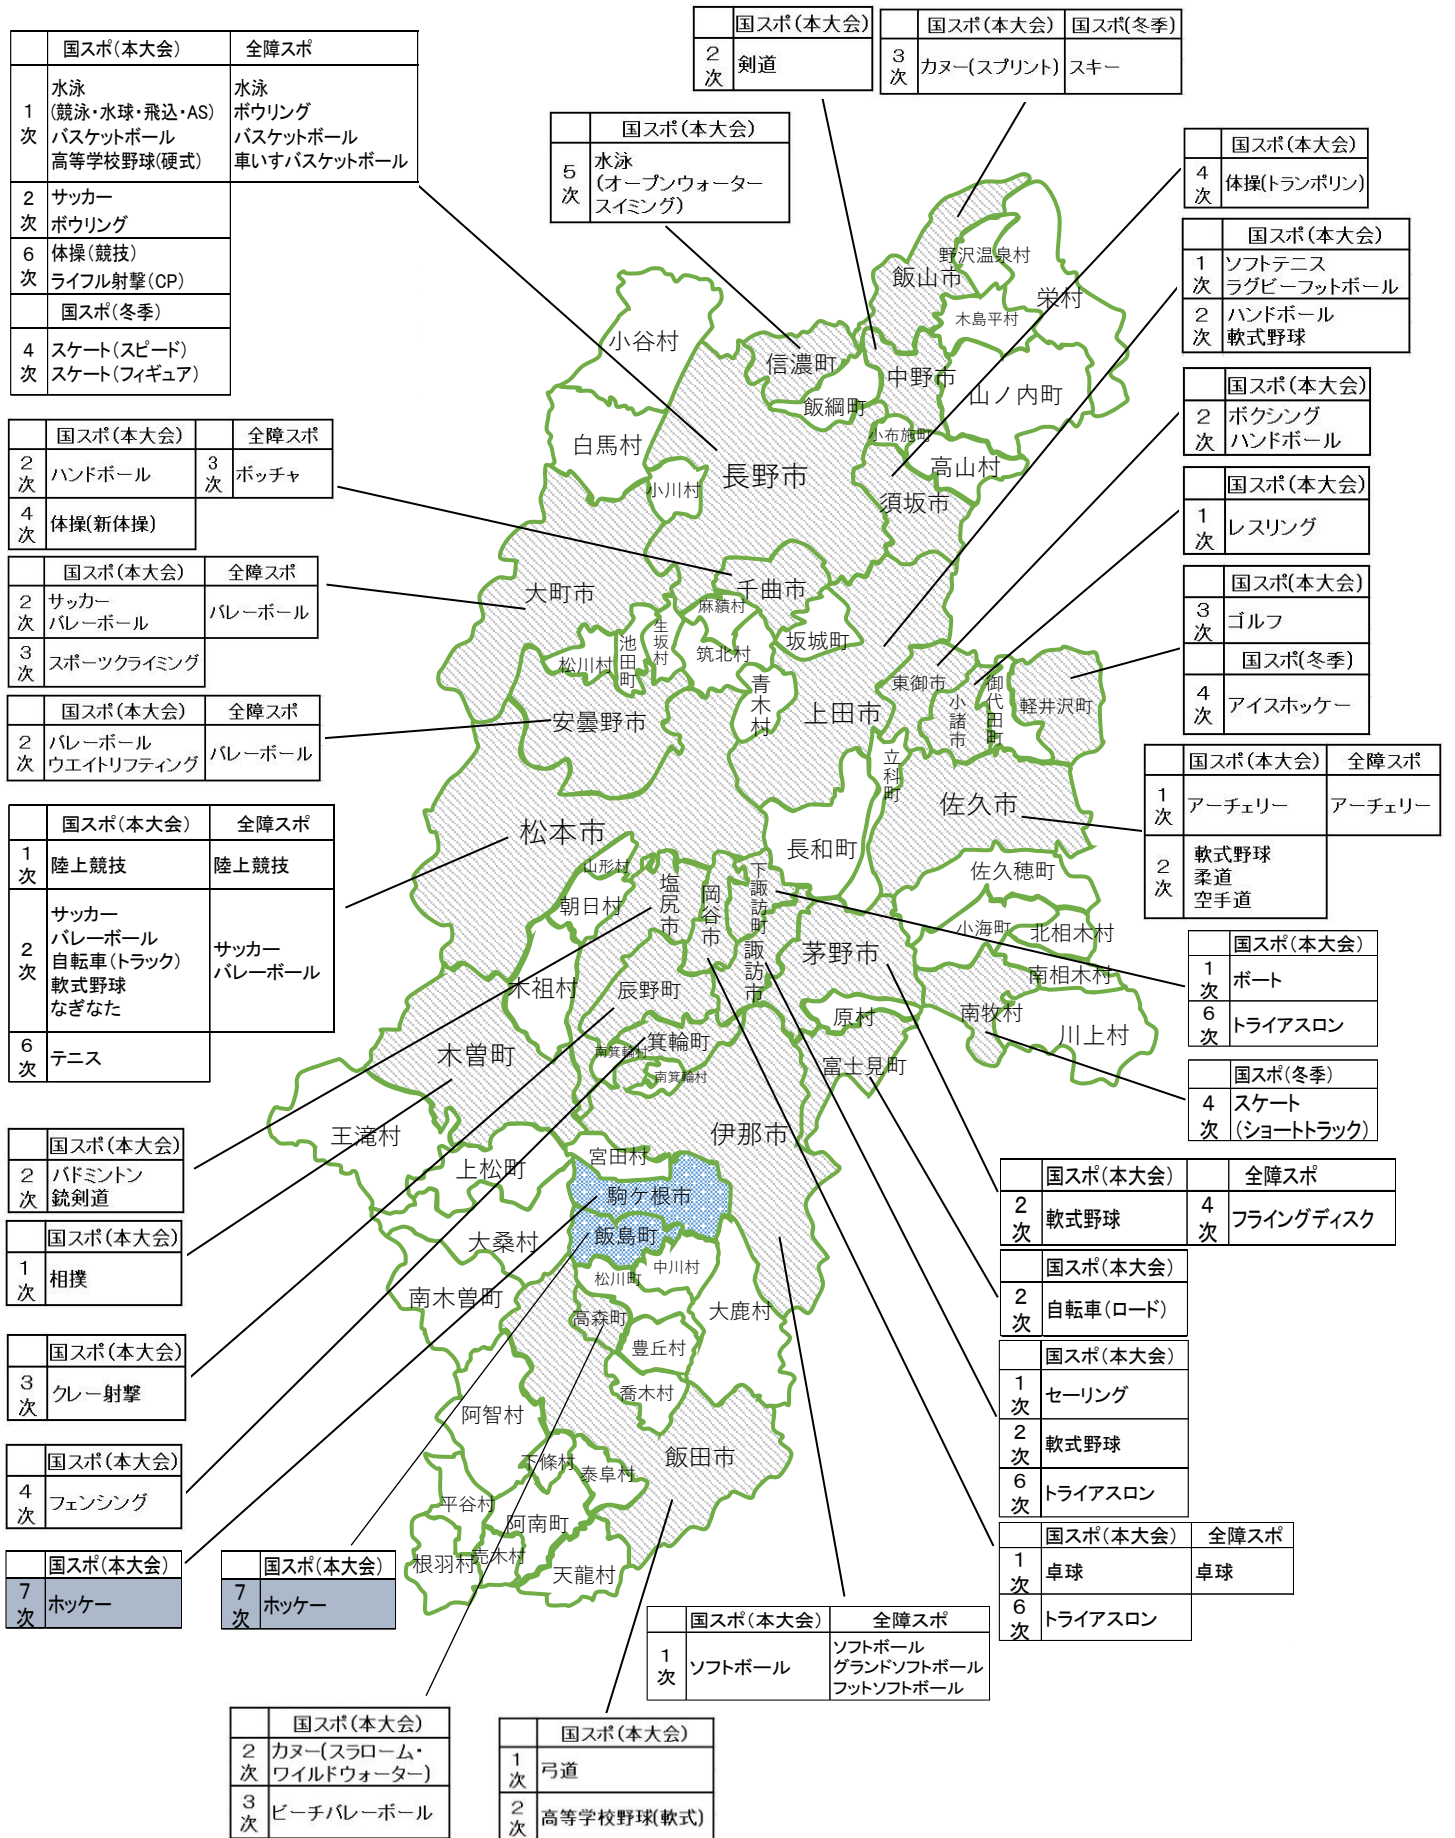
| | 国スポ(本大会) | 全障スポ |
|---|---|---|
| 1次 | 水泳 (競泳・水球・飛込・AS) バスケットボール 高等学校野球(硬式) | 水泳 ボウリング バスケットボール 車いすバスケットボール |
| 2次 | サッカー ボウリング | |
| 6次 | 体操(競技) ライフル射撃(CP) | |

| | 国スポ(冬季) |
|---|---|
| 4次 | スケート(スピード) スケート(フィギュア) |

| | 国スポ(本大会) |
|---|---|
| 2次 | 剣道 |

| | 国スポ(本大会) | 国スポ(冬季) |
|---|---|---|
| 3次 | カヌー(スプリント) | スキー |

| | 国スポ(本大会) |
|---|---|
| 5次 | 水泳 (オープンウォーター スイミング) |

| | 国スポ(本大会) |
|---|---|
| 4次 | 体操(トランポリン) |

| | 国スポ(本大会) |
|---|---|
| 1次 | ソフトテニス ラグビーフットボール |
| 2次 | ハンドボール 軟式野球 |

| | 国スポ(本大会) |
|---|---|
| 2次 | ボクシング ハンドボール |

| | 国スポ(本大会) |
|---|---|
| 1次 | レスリング |

| | 国スポ(本大会) |
|---|---|
| 3次 | ゴルフ |

| | 国スポ(冬季) |
|---|---|
| 4次 | アイスホッケー |

| | 国スポ(本大会) | | 全障スポ |
|---|---|---|---|
| 2次 | ハンドボール | 3次 | ボッチャ |
| 4次 | 体操(新体操) | | |

| | 国スポ(本大会) | 全障スポ |
|---|---|---|
| 2次 | サッカー バレーボール | バレーボール |
| 3次 | スポーツクライミング | |

| | 国スポ(本大会) | 全障スポ |
|---|---|---|
| 2次 | バレーボール ウエイトリフティング | バレーボール |

| | 国スポ(本大会) | 全障スポ |
|---|---|---|
| 1次 | 陸上競技 | 陸上競技 |
| 2次 | サッカー バレーボール 自転車(トラック) 軟式野球 なぎなた | サッカー バレーボール |
| 6次 | テニス | |

| | 国スポ(本大会) | 全障スポ |
|---|---|---|
| 1次 | アーチェリー | アーチェリー |
| 2次 | 軟式野球 柔道 空手道 | |

| | 国スポ(本大会) |
|---|---|
| 1次 | ボート |
| 6次 | トライアスロン |

| | 国スポ(冬季) |
|---|---|
| 4次 | スケート (ショートトラック) |

| | 国スポ(本大会) | | 全障スポ |
|---|---|---|---|
| 2次 | 軟式野球 | 4次 | フライングディスク |

| | 国スポ(本大会) |
|---|---|
| 2次 | 自転車(ロード) |

| | 国スポ(本大会) |
|---|---|
| 1次 | セーリング |
| 2次 | 軟式野球 |
| 6次 | トライアスロン |

| | 国スポ(本大会) | 全障スポ |
|---|---|---|
| 1次 | 卓球 | 卓球 |
| 6次 | トライアスロン | |

| | 国スポ(本大会) |
|---|---|
| 2次 | バドミントン 銃剣道 |

| | 国スポ(本大会) |
|---|---|
| 1次 | 相撲 |

| | 国スポ(本大会) |
|---|---|
| 3次 | クレー射撃 |

| | 国スポ(本大会) |
|---|---|
| 4次 | フェンシング |

| | 国スポ(本大会) |
|---|---|
| 7次 | ホッケー |

| | 国スポ(本大会) |
|---|---|
| 7次 | ホッケー |

| | 国スポ(本大会) | 全障スポ |
|---|---|---|
| 1次 | ソフトボール | ソフトボール グランドソフトボール フットソフトボール |

| | 国スポ(本大会) |
|---|---|
| 2次 | カヌー(スラローム・ワイルドウォーター) |
| 3次 | ビーチバレーボール |

| | 国スポ(本大会) |
|---|---|
| 1次 | 弓道 |
| 2次 | 高等学校野球(軟式) |

野沢温泉村 飯山市 栄村 木島平村 小谷村 信濃町 中野市 山ノ内町 飯綱町 小布施町 白馬村 高山村 長野市 小川村 須坂市 大町市 千曲市 麻績村 生坂村 池田町 坂城町 筑北村 松川村 東御市 青木村 御代田町 軽井沢町 小諸市 安曇野市 上田市 立科町 佐久市 松本市 長和町 山形村 佐久穂町 朝日村 塩尻市 岡谷市 下諏訪町 小海町 北相木村 茅野市 南相木村 木祖村 辰野町 諏訪市 南牧村 原村 川上村 木曽町 南箕輪村 箕輪町 南箕輪村 富士見町 王滝村 伊那市 宮田村 上松町 駒ケ根市 飯島町 大桑村 中川村 南木曽町 松川町 大鹿村 高森町 豊丘村 喬木村 阿智村 下條村 泰阜村 飯田市 平谷村 阿南町 根羽村 売木村 天龍村